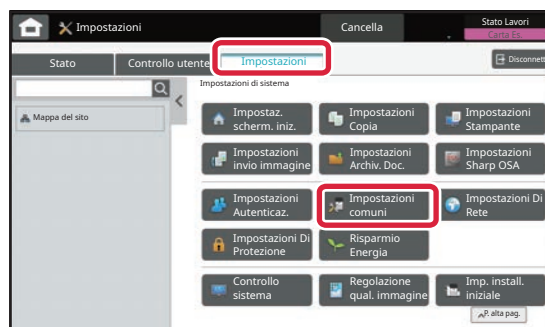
Impostazioni

Cancella

Stato Lavori

Carta Es.

Stato

Controllo utente

Impostazioni

Disconnett

Mappa del sito

Impostazioni di sistema

Impostaz. scherm. iniz.

Impostazioni Copia

Impostazioni Stampante

Impostazioni invio immagine

Impostazioni Archiv. Doc.

Impostazioni Sharp OSA

Impostazioni Autenticaz.

Impostazioni comuni

Impostazioni Di Rete

Impostazioni Di Protezione

Risparmio Energia

Controllo sistema

Regolazione qual. immagine

Imp. install. iniziale

P. alta pag.